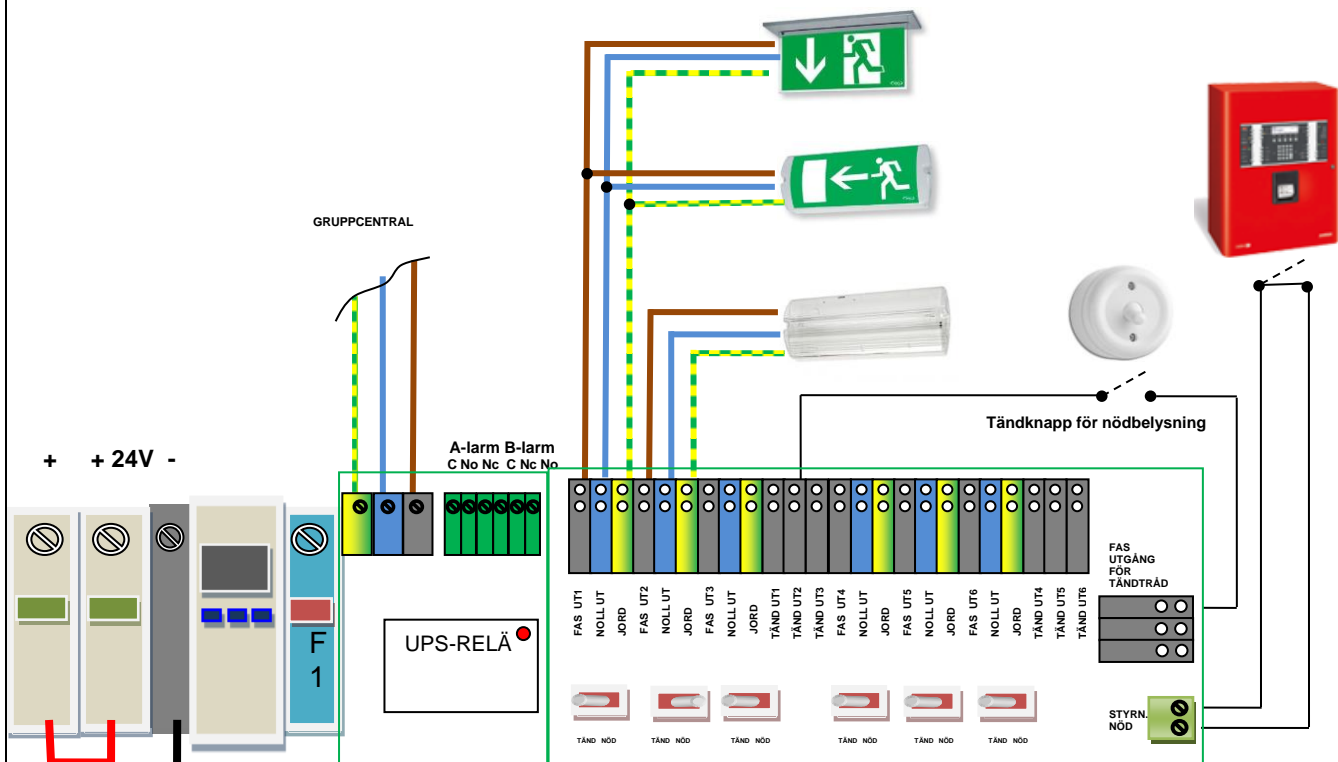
GRUPPCENTRAL

+ + 24V -

F
1

A-larm B-larm
C No Nc C Nc No

UPS-RELÄ

FAS UT1
NOLL UT
JORD
FAS UT2
NOLL UT
JORD
FAS UT3
NOLL UT
JORD
TÄND UT1
TÄND UT2
TÄND UT3
TÄND UT4
NOLL UT
JORD
FAS UT5
NOLL UT
JORD
FAS UT6
NOLL UT
JORD
TÄND UT4
TÄND UT5
TÄND UT6

TÄND NÖD
TÄND NÖD
TÄND NÖD
TÄND NÖD
TÄND NÖD
TÄND NÖD

Tändknapp för nödbelysning

FAS
UTGÅNG
FÖR
TÄNDTRÅD

STYRN.
NÖD